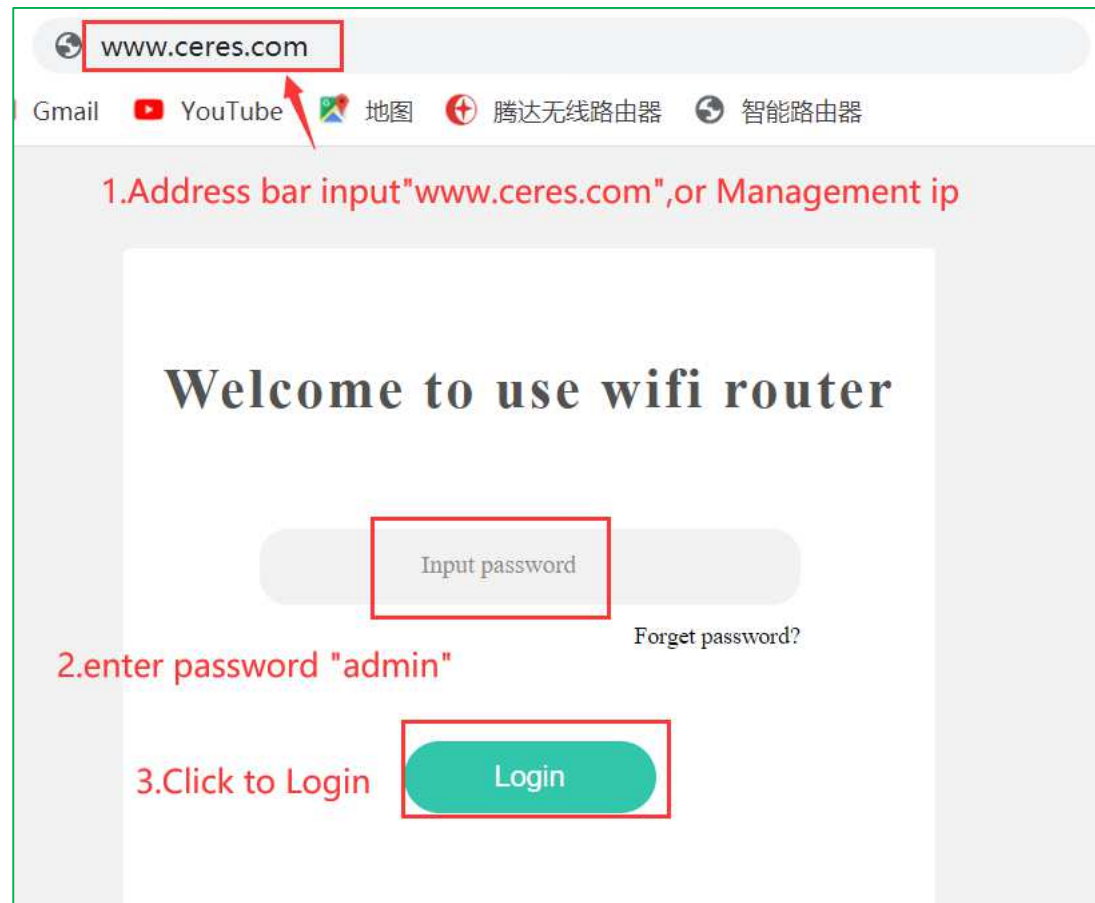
www.ceres.com

Gmail YouTube 地图 腾达无线路由器 智能路由器

1.Address bar input"www.ceres.com",or Management ip

Welcome to use wifi router

Input password

Forget password?

2.enter password "admin"

3.Click to Login

Login